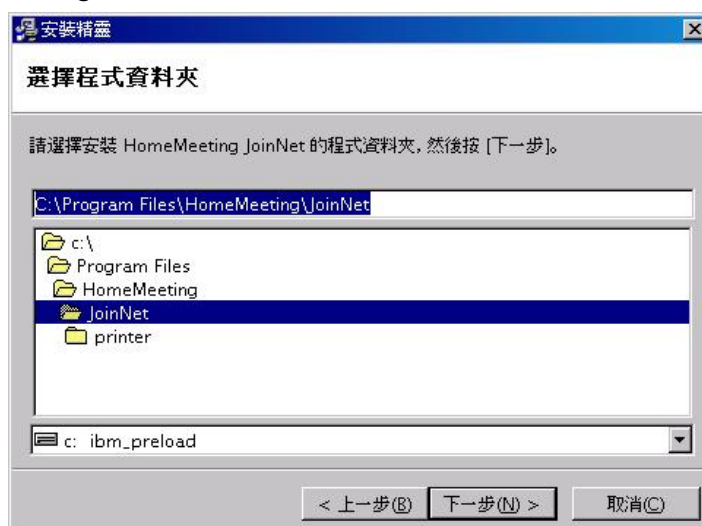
安裝精靈

選擇程式資料夾

請選擇安裝 HomeMeeting JoinNet 的程式資料夾, 然後按 [下一步]。

C:\Program Files\HomeMeeting\JoinNet

c:\
Program Files
HomeMeeting
JoinNet
printer

c: ibm_preload

< 上一步(B) 下一步(N) > 取消(C)